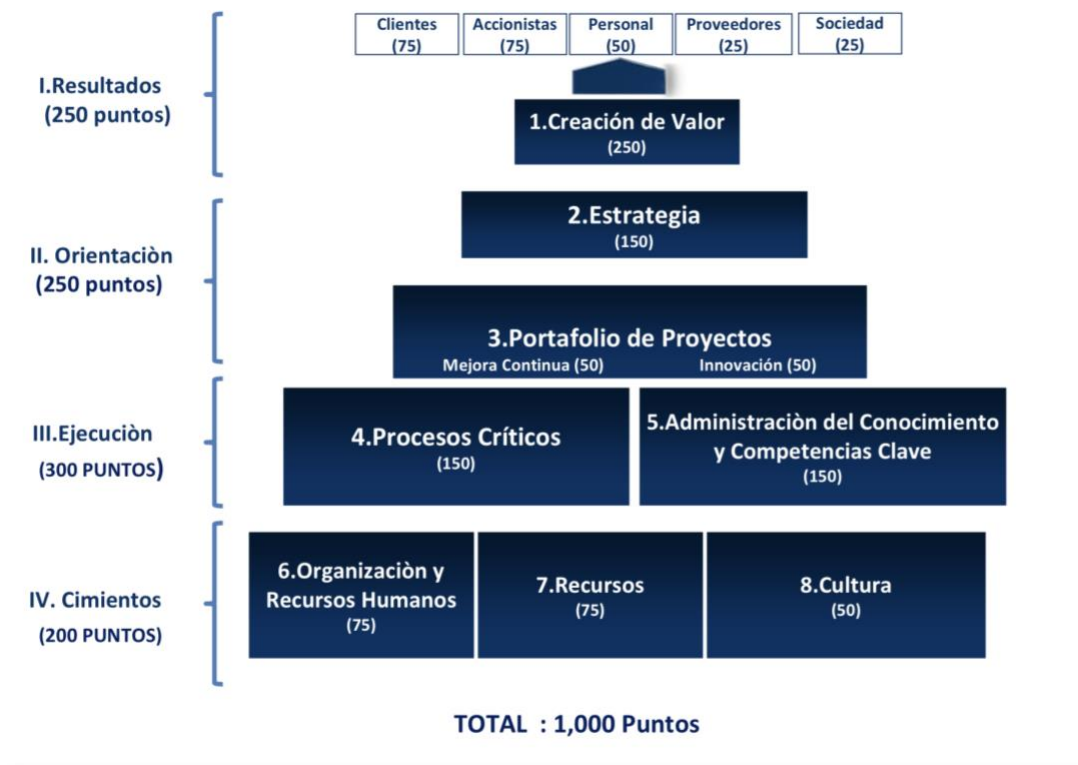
I.Resultados
(250 puntos)

Clientes (75)
Accionistas (75)
Personal (50)
Proveedores (25)
Sociedad (25)

1.Creación de Valor
(250)

II. Orientaciòn
(250 puntos)

2.Estrategia
(150)

3.Portafolio de Proyectos
Mejora Continua (50)
Innovación (50)

III.Ejecuciòn
(300 PUNTOS)

4.Procesos Críticos
(150)

5.Administraciòn del Conocimiento y Competencias Clave
(150)

IV. Cimientos
(200 PUNTOS)

6.Organizaciòn y Recursos Humanos
(75)

7.Recursos
(75)

8.Cultura
(50)

TOTAL : 1,000 Puntos